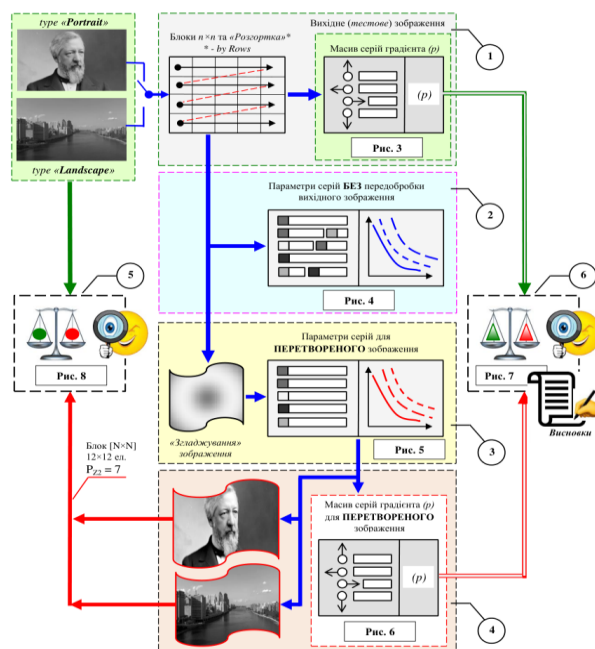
type «Portrait»

type «Landscape»

Вихідне (тестове) зображення

1

Блоки n×n та «Розгортка»* * - by Rows

Масив серій градієнта (p)

(p)

Рис. 3

Параметри серій БЕЗ передобробки вихідного зображення

2

Рис. 4

5

6

Рис. 8

Рис. 7

Параметри серій для ПЕРЕТВОРЕНОГО зображення

«Згладжування» зображення

Рис. 5

3

Висновки

Блок [N×N] 12×12 ел. $P_{Z2} = 7$

Масив серій градієнта (p) для ПЕРЕТВОРЕНОГО зображення

(p)

Рис. 6

4